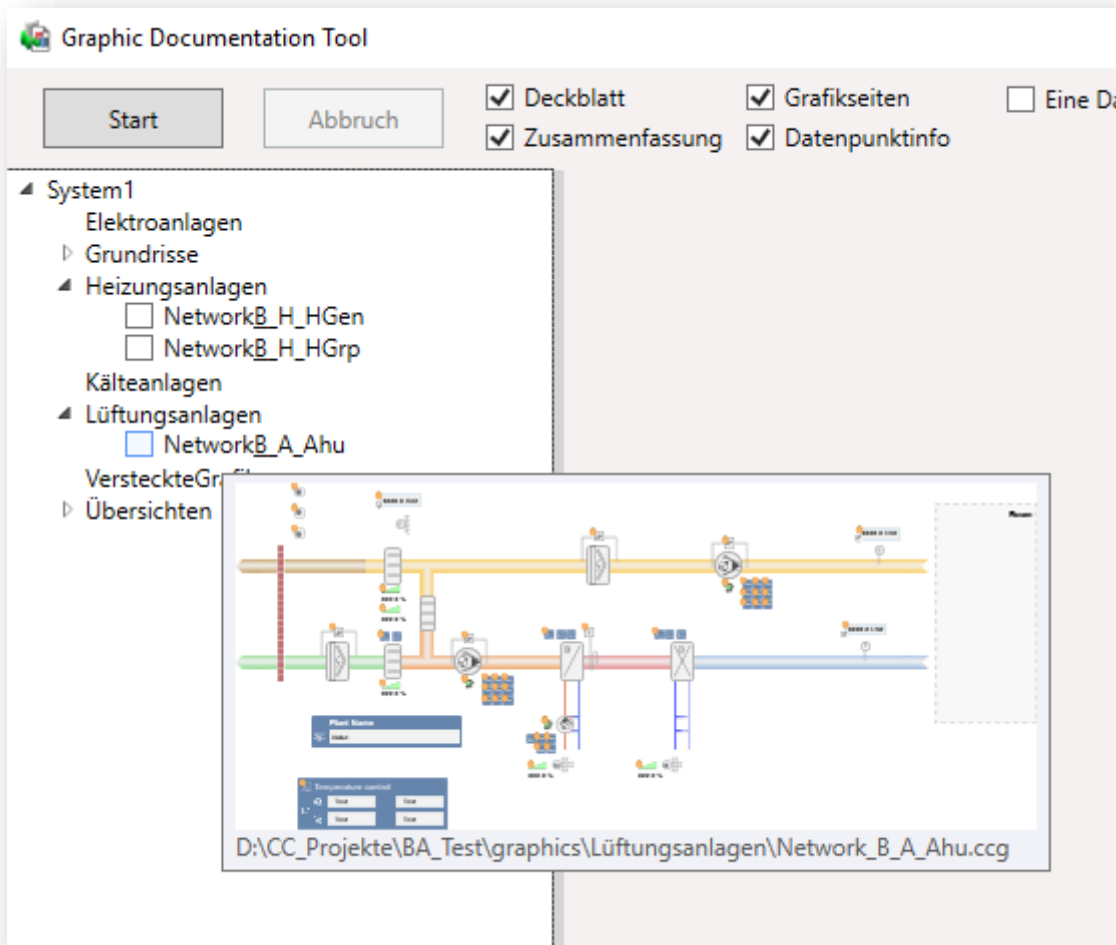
Graphic Documentation Tool

Start

Abbruch

Deckblatt
Zusammenfassung
Grafikseiten
Datenpunktinfo
Eine Da

System1
Elektroanlagen
Grundrisse
Heizungsanlagen
NetworkB_H_HGen
NetworkB_H_HGrp
Kälteanlagen
Lüftungsanlagen
NetworkB_A_Ahu
VersteckteGra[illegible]
Übersichten

Plant Name
Temperature control

D:\CC_Projekte\BA_Test\graphics\Lüftungsanlagen\Network_B_A_Ahu.ccg